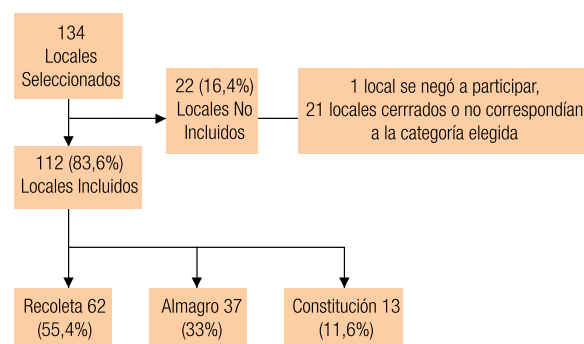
134
Locales
Seleccionados

22 (16,4%)
Locales No
Incluidos

1 local se negó a participar,
21 locales cerrrados o no correspondían
a la categoría elegida

112 (83,6%)
Locales Incluidos

Recoleta 62
(55,4%)

Almagro 37
(33%)

Constitución 13
(11,6%)